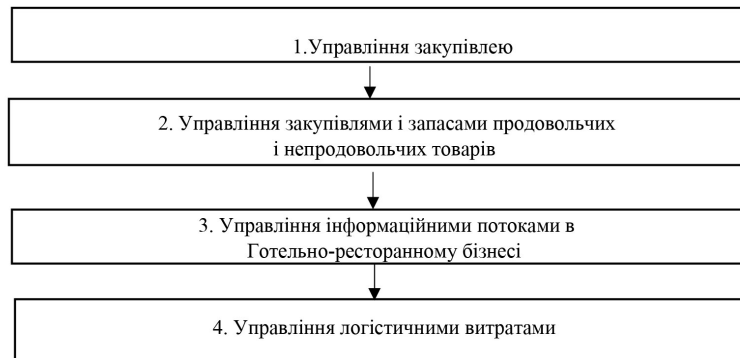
1.Управління закупівлею

2. Управління закупівлями і запасами продовольчих і непродовольчих товарів

3. Управління інформаційними потоками в Готельно-ресторанному бізнесі

4. Управління логістичними витратами